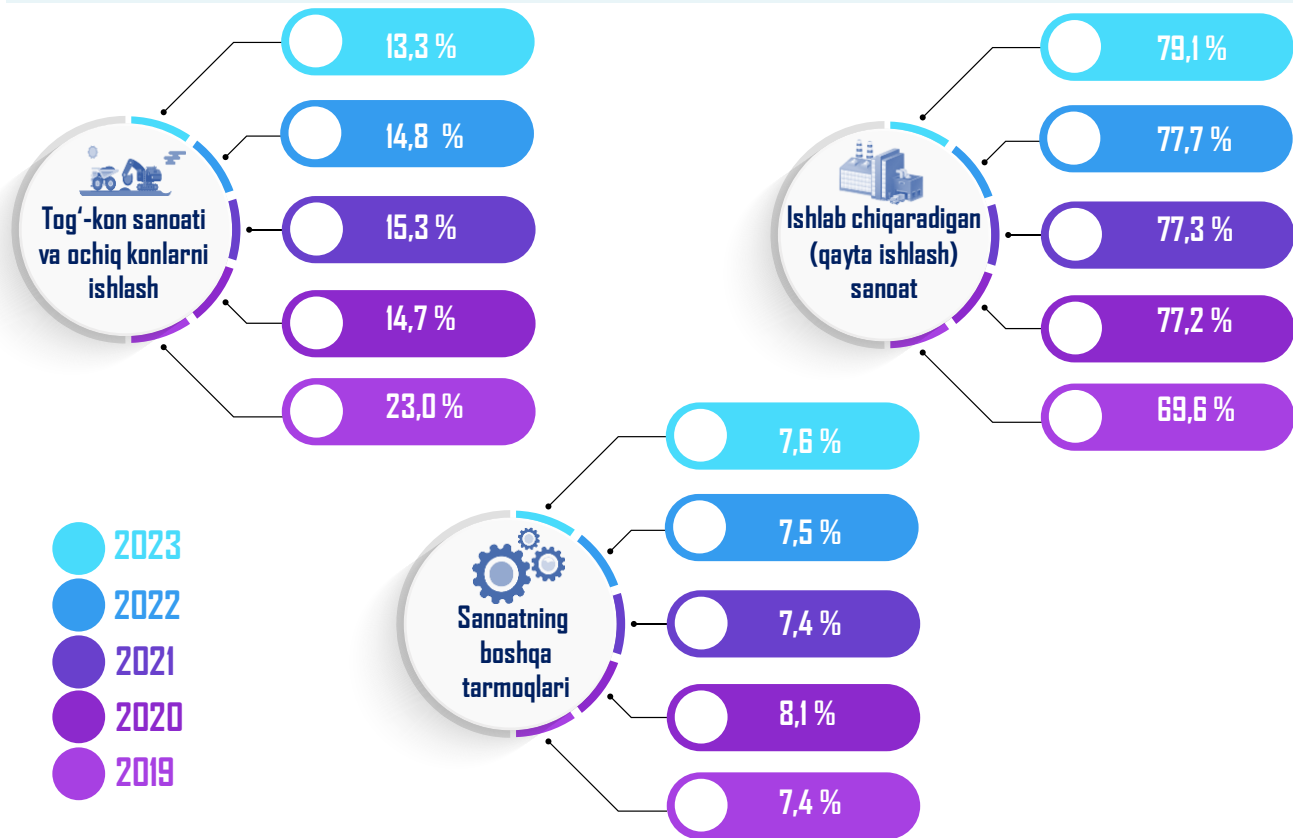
Tog‘-kon sanoati va ochiq konlarni ishlash

13,3 %

14,8 %

15,3 %

14,7 %

23,0 %

Ishlab chiqaradigan (qayta ishlash) sanoat

79,1 %

77,7 %

77,3 %

77,2 %

69,6 %

Sanoatning boshqa tarmoqlari

7,6 %

7,5 %

7,4 %

8,1 %

7,4 %

2023
2022
2021
2020
2019